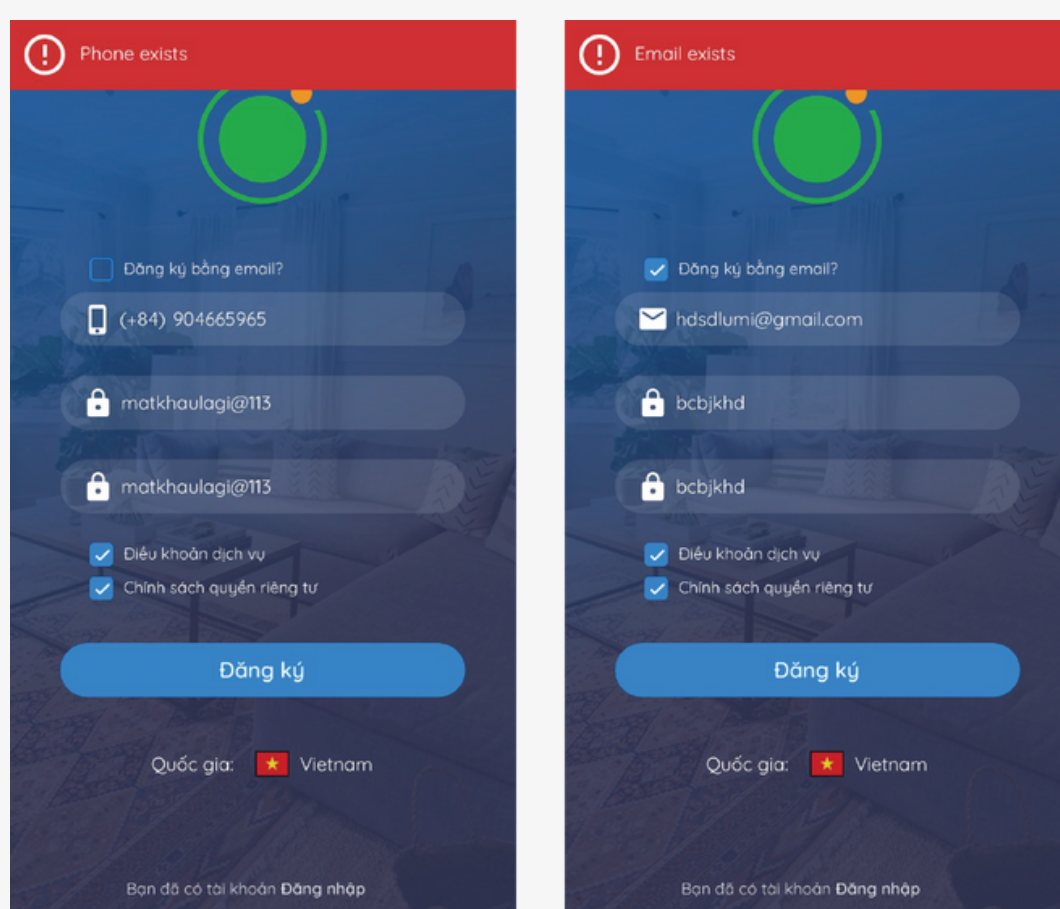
Phone exists

Đăng ký bằng email?

(+84) 904665965

matkhaulagi@113

matkhaulagi@113

Điều khoản dịch vụ

Chính sách quyền riêng tư

Đăng ký

Quốc gia: Vietnam

Bạn đã có tài khoản Đăng nhập

Email exists

Đăng ký bằng email?

hdsdlumi@gmail.com

bcbjkhd

bcbjkhd

Điều khoản dịch vụ

Chính sách quyền riêng tư

Đăng ký

Quốc gia: Vietnam

Bạn đã có tài khoản Đăng nhập